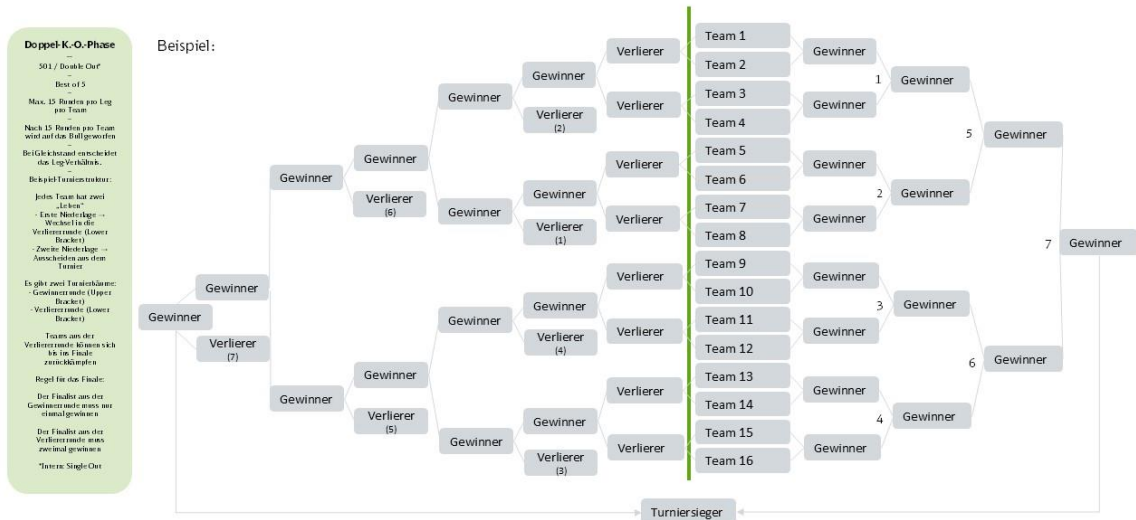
Doppel-K.-O.-Phase

–

501 / Double Out*

–

Best of 5

–

Max. 15 Runden pro Leg pro Team

–

Nach 15 Runden pro Team wird auf das Bull geworfen

–

Bei Gleichstand entscheidet das Leg-Verhältnis.

–

Beispiel-Turnierstruktur:

Jedes Team hat zwei „Leben"
- Erste Niederlage → Wechsel in die Verliererrunde (Lower Bracket)
- Zweite Niederlage → Ausscheiden aus dem Turnier

Es gibt zwei Turnierbäume:
- Gewinnerrunde (Upper Bracket)
- Verliererrunde (Lower Bracket)

Teams aus der Verliererrunde können sich bis ins Finale zurückkämpfen

Regel für das Finale:

Der Finalist aus der Gewinnerrunde muss nur einmal gewinnen

Der Finalist aus der Verliererrunde muss zweimal gewinnen

*Intern: Single Out

Beispiel:

Team 1
Team 2
Team 3
Team 4
Team 5
Team 6
Team 7
Team 8
Team 9
Team 10
Team 11
Team 12
Team 13
Team 14
Team 15
Team 16

Gewinner
Gewinner
Gewinner
Gewinner
Gewinner
Gewinner
Gewinner
Gewinner

1 Gewinner
2 Gewinner
3 Gewinner
4 Gewinner

5 Gewinner
6 Gewinner

7 Gewinner

Verlierer
Verlierer
Verlierer
Verlierer
Verlierer
Verlierer
Verlierer
Verlierer

Gewinner
Verlierer (2)
Gewinner
Verlierer (1)
Gewinner
Verlierer (4)
Gewinner
Verlierer (3)

Gewinner
Gewinner
Gewinner
Gewinner

Gewinner
Verlierer (6)
Gewinner
Verlierer (5)

Gewinner
Gewinner

Gewinner
Verlierer (7)

Gewinner

Turniersieger